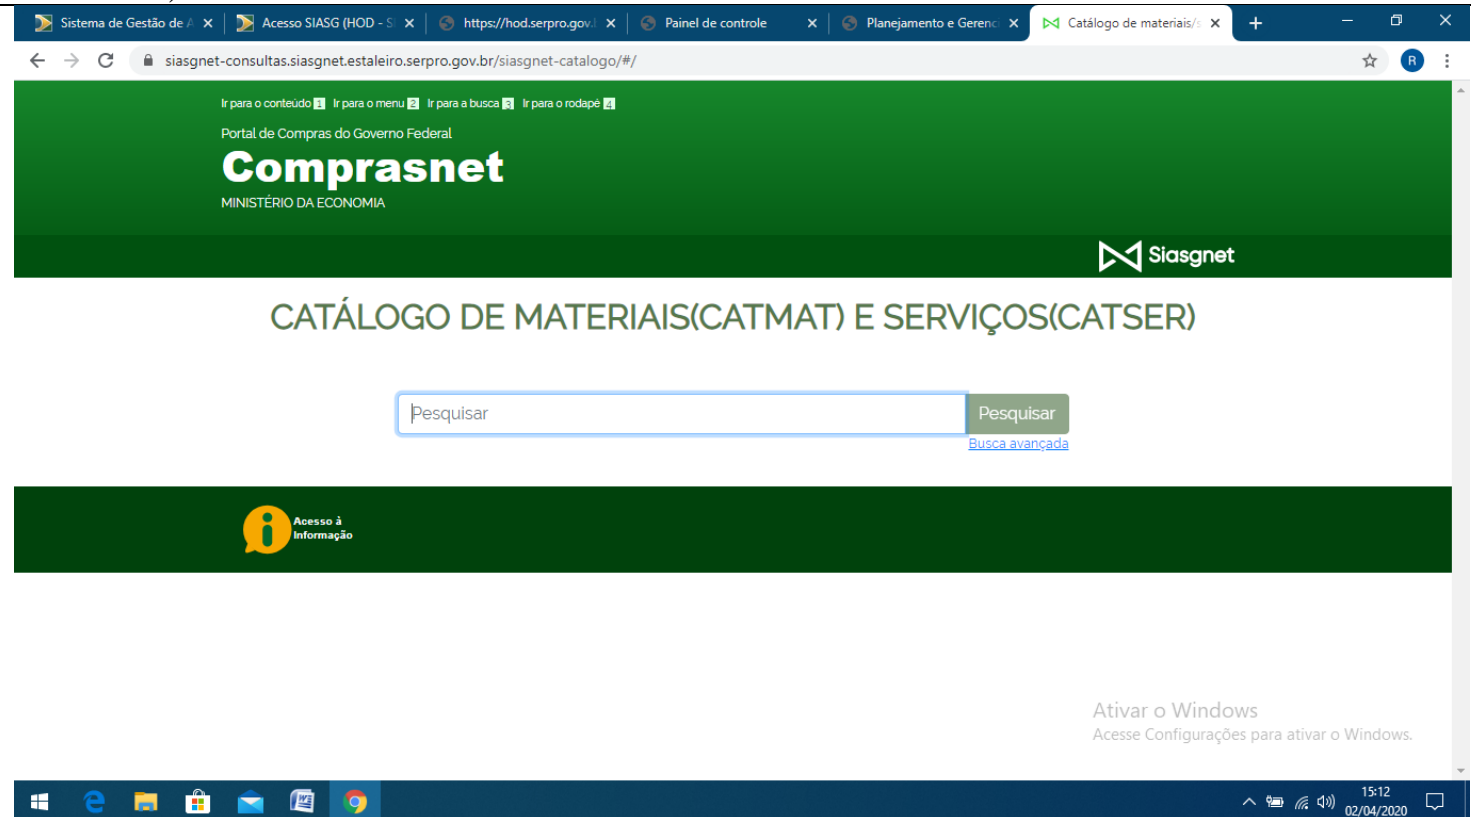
Sistema de Gestão de A ×
Acesso SIASG (HOD - S ×
https://hod.serpro.gov. ×
Painel de controle ×
Planejamento e Gerenc ×
Catálogo de materiais/ ×
+

siasgnet-consultas.siasgnet.estaleiro.serpro.gov.br/siasgnet-catalogo/#/

R

Ir para o conteúdo 1 Ir para o menu 2 Ir para a busca 3 Ir para o rodapé 4

Portal de Compras do Governo Federal

Comprasnet

MINISTÉRIO DA ECONOMIA

Siasgnet

CATÁLOGO DE MATERIAIS(CATMAT) E SERVIÇOS(CATSER)

Pesquisar

Pesquisar

Busca avançada

Acesso à Informação

Ativar o Windows
Acesse Configurações para ativar o Windows.

15:12
02/04/2020